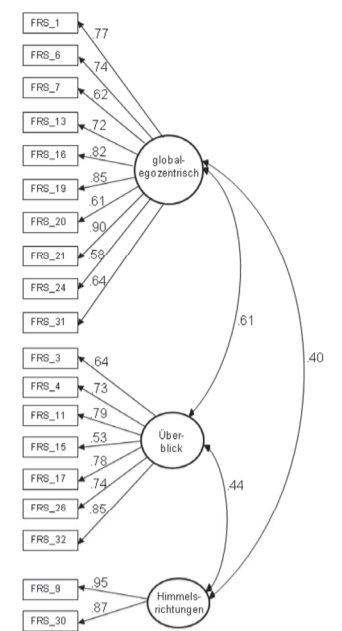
FRS_1
.77
FRS_6
.74
FRS_7
.62
FRS_13
.72
FRS_16
.82
FRS_19
.85
FRS_20
.61
FRS_21
.90
FRS_24
.58
FRS_31
.64
global-egozentrisch

.61
.40

FRS_3
.64
FRS_4
.73
FRS_11
.79
FRS_15
.53
FRS_17
.78
FRS_26
.74
FRS_32
.85
Überblick

.44

FRS_9
.95
FRS_30
.87
Himmelsrichtungen